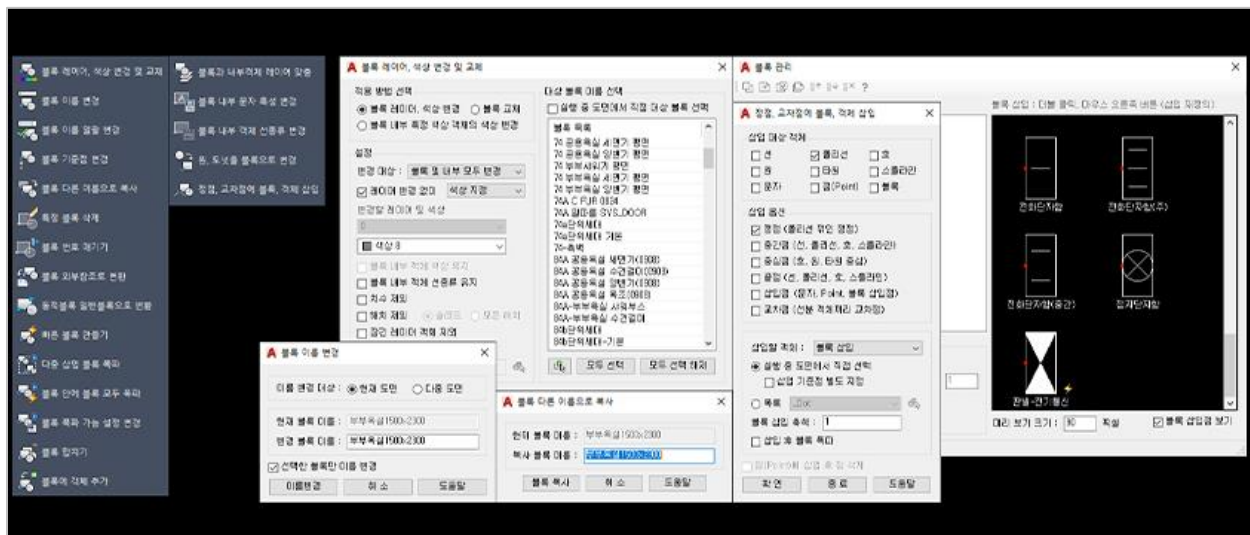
블록 레이어, 색상 변경 및 교체
블록 이름 변경
블록 이름 일괄 변경
블록 기준점 변경
블록 다른 이름으로 복사
특정 블록 삭제
블록 번호 매기기
블록 외부참조로 변환
동적블록 일반블록으로 변환
빠른 블록 만들기
다중 삽입 블록 복사
블록 단위 블록 모두 복사
블록 복사 가능 설정 변경
블록 합치기
블록에 객체 추가

블록과 내부객체 레이어 맞춤
블록 내부 문자 특성 변경
블록 내부 객체 선종류 변경
원, 도넛을 블록으로 변경
정점, 교차점에 블록, 객체 삽입

블록 레이어, 색상 변경 및 교체
적용 방법 선택
블록 레이어, 색상 변경
블록 교체
블록 내부 특정 색상 객체의 색상 변경
설정
변경 대상 : 블록 및 내부 모두 변경
레이어 변경 없이
색상 지정
변경할 레이어 및 색상
0
색상 8
블록 내부 객체 색상 유지
블록 내부 객체 선종류 유지
치수 제외
해치 제외
솔리드
모든 해치
잠긴 레이어 객체 제외
대상 블록 이름 선택
실행 중 도면에서 직접 대상 블록 선택
블록 목록
74 공용욕실 세면기 평면
74 공용욕실 양변기 평면
74 부부세실기 평면
74 부부욕실 세면기 평면
74 부부욕실 양변기 평면
74A C FUR 0804
74A 걸레용 SYS_DOOR
74a단위세대
74a단위세대 기본
74-측벽
84A 공용욕실 세면기(1900)
84A 공용욕실 수건걸이(0900)
84A 공용욕실 양변기(1900)
84A 공용욕실 욕조(0900)
84A-부부욕실 샤워부스
84A-부부욕실 수건걸이
84b단위세대
84b단위세대-기본
모두 선택
모두 선택 해제

블록 이름 변경
이름 변경 대상 : 현재 도면 다중 도면
현재 블록 이름 : 부부욕실1500x2300
변경 블록 이름 : 부부욕실1500x2300
선택한 블록만 이름 변경
이름변경
취 소
도움말

블록 다른 이름으로 복사
현재 블록 이름 : 부부욕실1500x2300
복사 블록 이름 : 부부욕실1500x2300
블록 복사
취 소
도움말

블록 관리
블록 삽입 : 더블 클릭, 마우스 오른쪽 버튼 (삽입 지정점)
전화단자함
전화단자함(주)
전화단자함(중간)
접지단자함
환풍-전기/통신
미리 보기 크기 : 80 픽셀
블록 삽입점 보기

정점, 교차점에 블록, 객체 삽입
삽입 대상 객체
선
폴리선
호
원
타원
스플라인
문자
점(Point)
블록
삽입 옵션
정점 (폴리선 위의 정점)
중간점 (선, 폴리선, 호, 스플라인)
중심점 (호, 원, 타원 중심)
끝점 (선, 폴리선, 호, 스플라인)
삽입점 (문자, Point, 블록 삽입점)
교차점 (선분 객체끼리 교차점)
삽입할 객체 : 블록 삽입
실행 중 도면에서 직접 선택
삽입 기준점 별도 지정
목록
블록 삽입 축척 : 1
삽입 후 블록 폭파
확 인
종 료
도움말